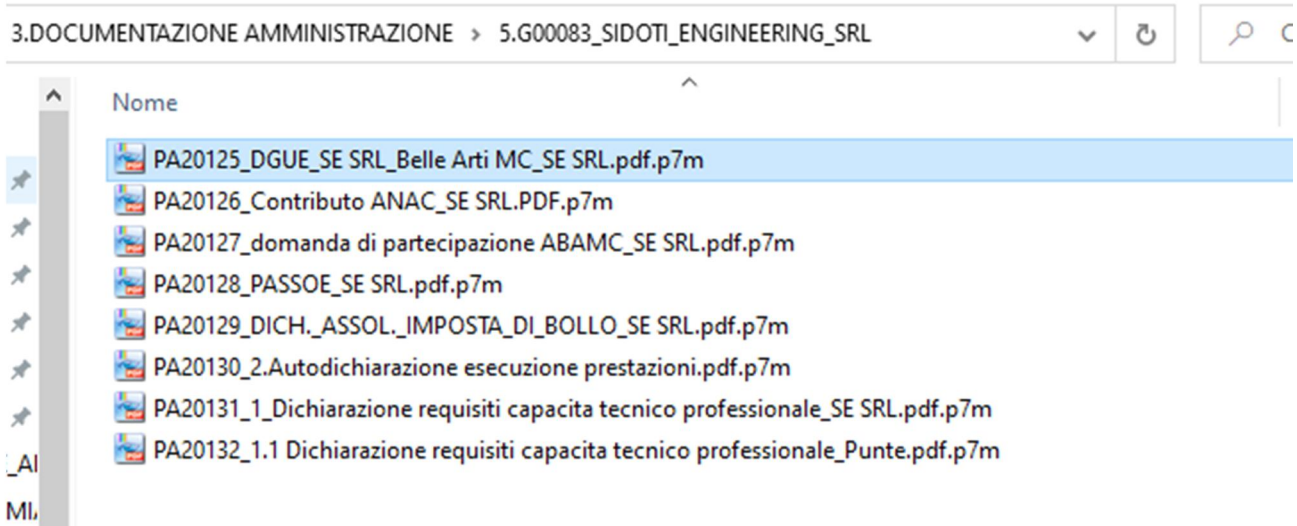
3.DOCUMENTAZIONE AMMINISTRAZIONE > 5.G00083_SIDOTI_ENGINEERING_SRL

Nome

PA20125_DGUE_SE SRL_Belle Arti MC_SE SRL.pdf.p7m
PA20126_Contributo ANAC_SE SRL.PDF.p7m
PA20127_domanda di partecipazione ABAMC_SE SRL.pdf.p7m
PA20128_PASSOE_SE SRL.pdf.p7m
PA20129_DICH._ASSOL._IMPOSTA_DI_BOLLO_SE SRL.pdf.p7m
PA20130_2.Autodichiarazione esecuzione prestazioni.pdf.p7m
PA20131_1_Dichiarazione requisiti capacita tecnico professionale_SE SRL.pdf.p7m
PA20132_1.1 Dichiarazione requisiti capacita tecnico professionale_Punte.pdf.p7m

_AI
MI